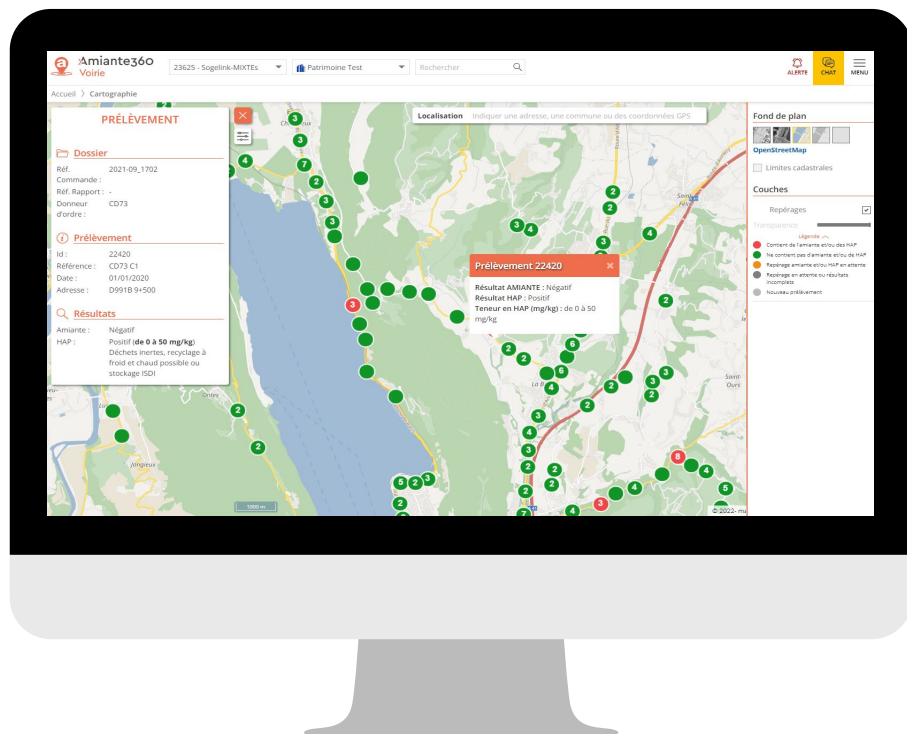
Amiante360 Voirie

23625 - Sogelink-MIXTEs

Patrimoine Test

Rechercher

ALERTE CHAT MENU

Accueil 〉 Cartographie

PRÉLÈVEMENT

Dossier

Réf. Commande : 2021-09_1702
Réf. Rapport : -
Donneur d'ordre : CD73

Prélèvement

Id : 22420
Référence : CD73 C1
Date : 01/01/2020
Adresse : D991B 9+500

Résultats

Amiante : Négatif
HAP : Positif (de 0 à 50 mg/kg) Déchets inertes, recyclage à froid et chaud possible ou stockage ISDI

Localisation Indiquer une adresse, une commune ou des coordonnées GPS

Prélèvement 22420

Résultat AMIANTE : Négatif
Résultat HAP : Positif
Teneur en HAP (mg/kg) : de 0 à 50 mg/kg

Fond de plan

OpenStreetMap

Limites cadastrales

Couches

Repérages

Transparence

Légende

Contient de l'amiante et/ou des HAP
Ne contient pas d'amiante et/ou de HAP
Repérage amiante et/ou HAP en attente
Repérage en attente ou résultats incomplets
Nouveau prélèvement

1000 m

© 2022- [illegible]